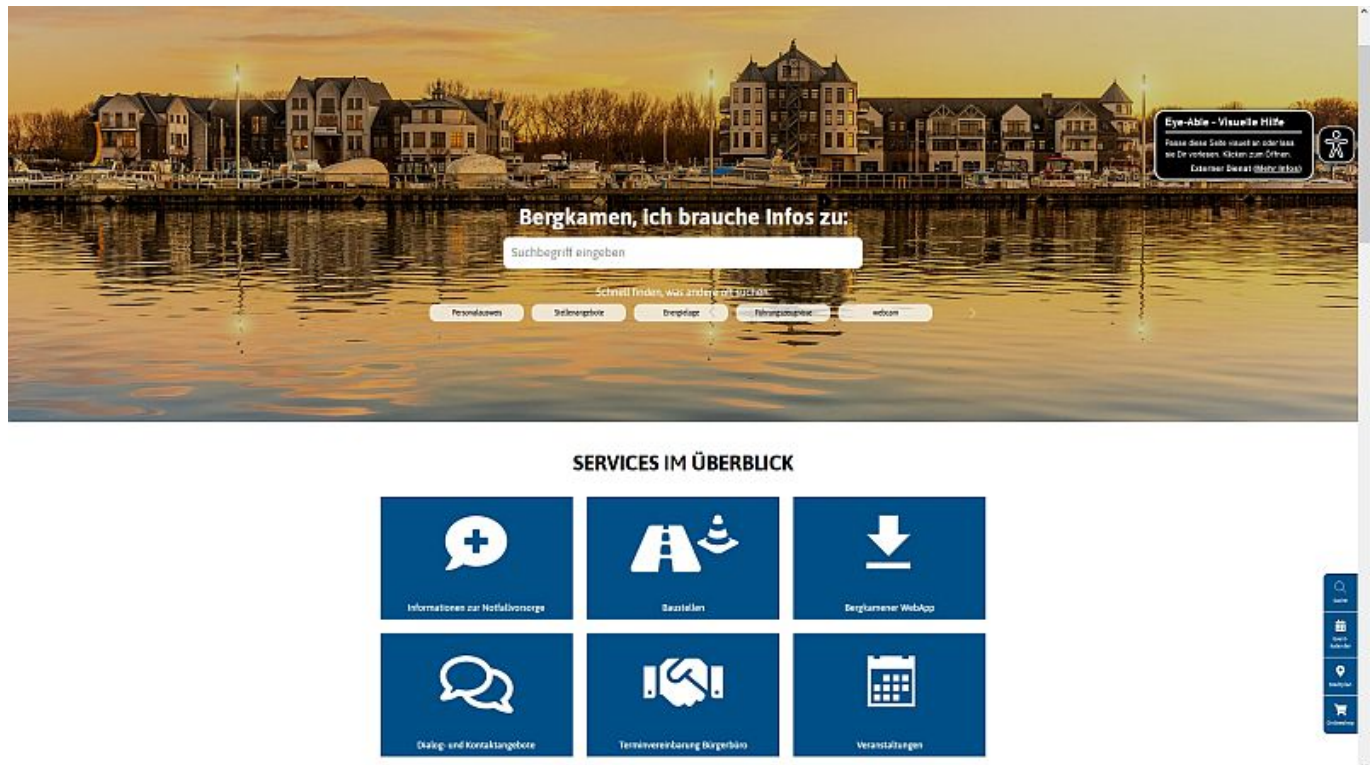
Eye-Able - Visuelle Hilfe

Passe diese Seite visuell an oder lass sie Dir vorlesen. Klicken zum Öffnen.

Externer Dienst (Mehr Infos)

Bergkamen, Ich brauche Infos zu:

Suchbegriff eingeben

Schnell finden, was andere oft suchen:

Personalausweis
Stellenangebote
Energielapt
Führungszeugnis
webcam

SERVICES IM ÜBERBLICK

Informationen zur Notfallvorsorge

Baustellen

Bergkamener WebApp

Dialog- und Kontaktangebote

Terminvereinbarung Bürgerbüro

Veranstaltungen

Suche
Event-Kalender
Stadtplan
Onlineshop